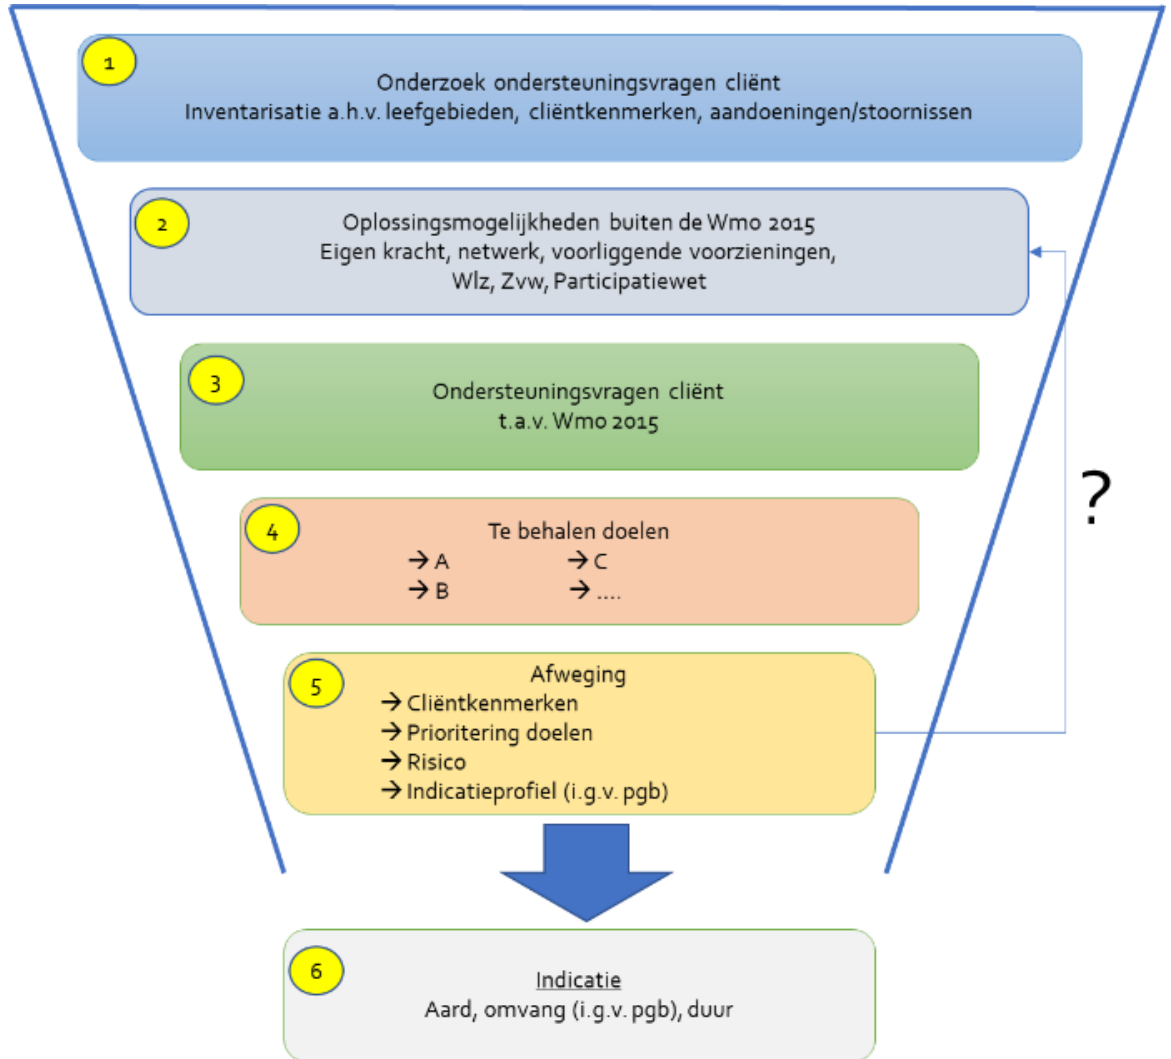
1
Onderzoek ondersteuningsvragen cliënt
Inventarisatie a.h.v. leefgebieden, cliëntkenmerken, aandoeningen/stoornissen

2
Oplossingsmogelijkheden buiten de Wmo 2015
Eigen kracht, netwerk, voorliggende voorzieningen, Wlz, Zvw, Participatiewet

3
Ondersteuningsvragen cliënt
t.a.v. Wmo 2015

4
Te behalen doelen
→ A
→ C
→ B
→ ....

?

5
Afweging
→ Cliëntkenmerken
→ Prioritering doelen
→ Risico
→ Indicatieprofiel (i.g.v. pgb)

6
Indicatie
Aard, omvang (i.g.v. pgb), duur